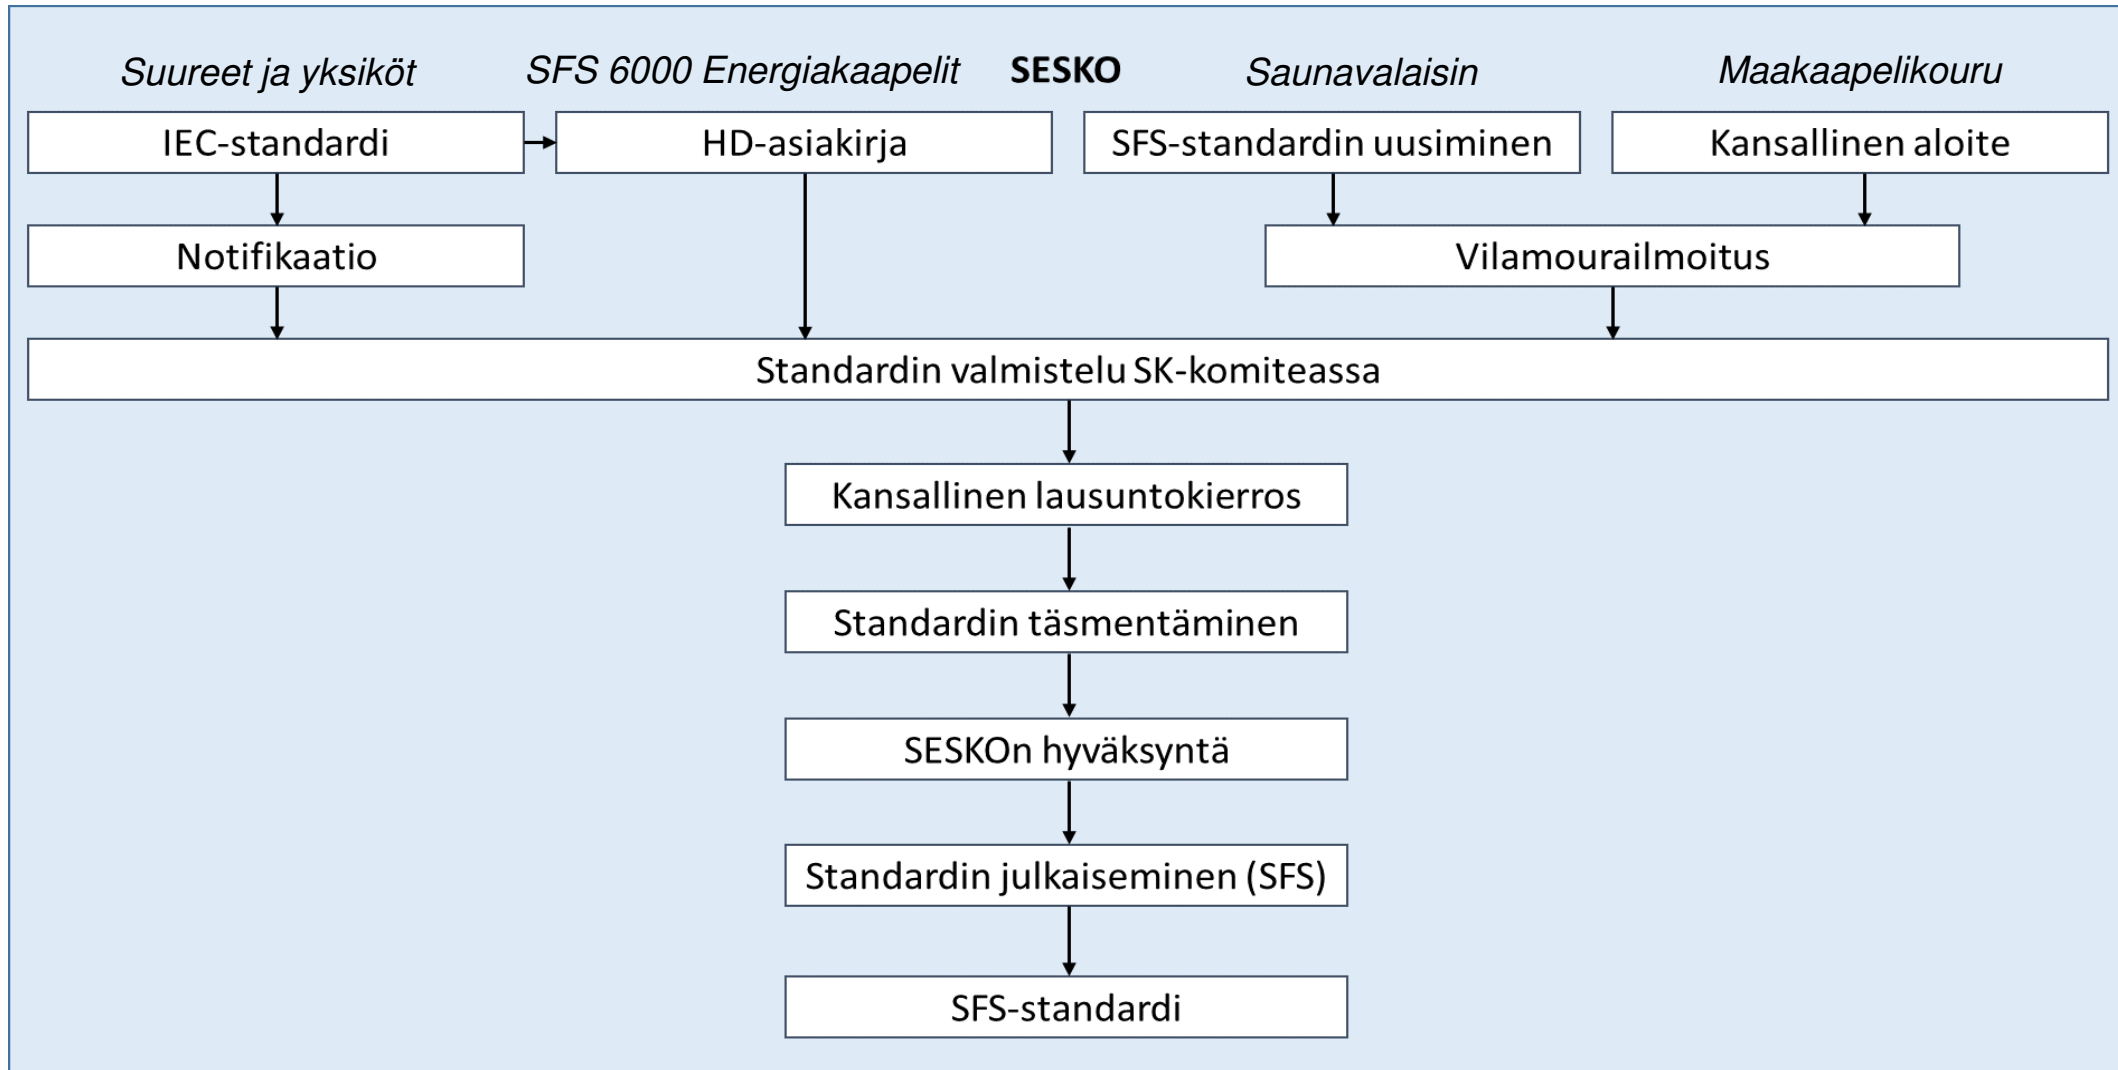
Suureet ja yksiköt

SFS 6000 Energiakaapelit

SESKO

Saunavalaisin

Maakaapelikouru

IEC-standardi

HD-asiakirja

SFS-standardin uusiminen

Kansallinen aloite

Notifikaatio

Vilamourailmoitus

Standardin valmistelu SK-komiteassa

Kansallinen lausuntokierros

Standardin täsmentäminen

SESKOn hyväksyntä

Standardin julkaiseminen (SFS)

SFS-standardi